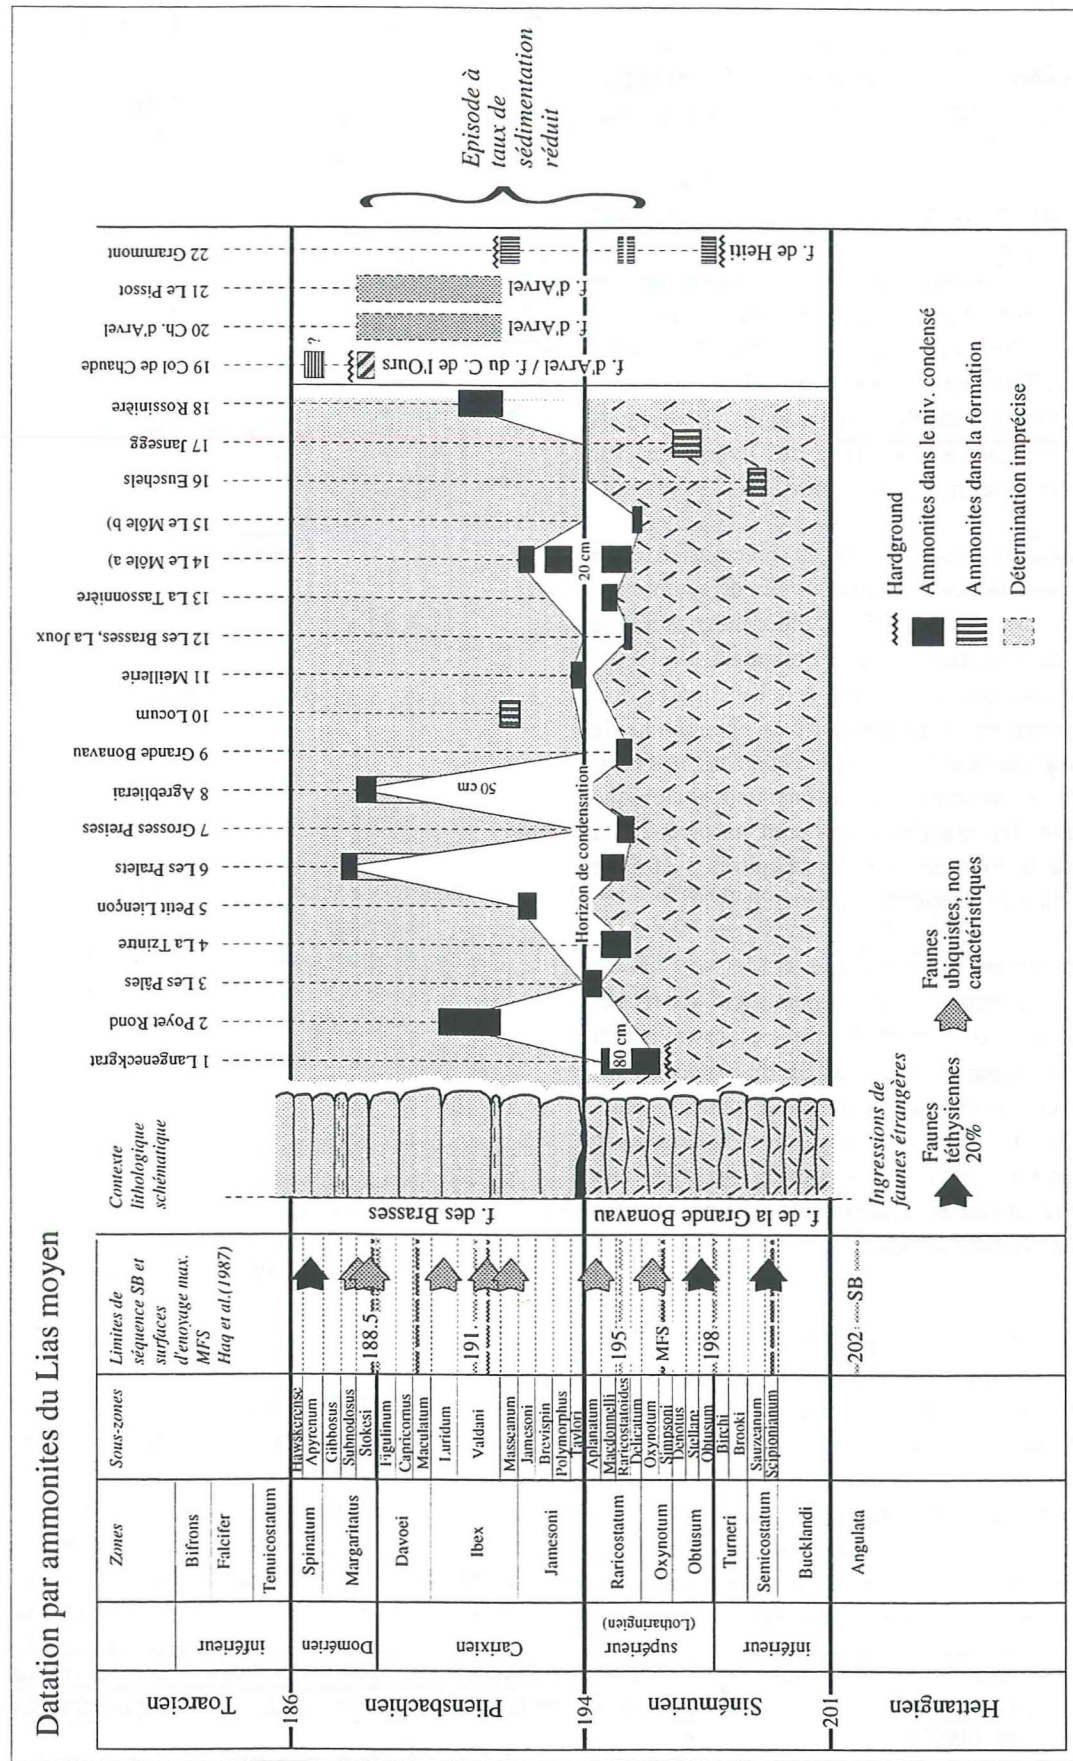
Datation par ammonites du Lias moyen

Toarcien
inférieur
Bifrons
Falcifer
Tenuicostatum

186

Pliensbachien
Domérien
Spinatum
Margaritatus
Hawskerense
Apyrenum
Gibbosus
Subnodosus
Stokesi
Carixien
Davoei
Figulinum
Capricornus
Maculatum
Ibex
Luridum
Valdani
Masseanum
Jamesoni
Jamesoni
Brevispina
Polymorphus
Taylori

194

Sinémurien
supérieur (Lotharingien)
Raricostatum
Aplanatum
Macdonnelli
Raricostatoides
Densinodulum
Oxynotum
Oxynotum
Simpsoni
Denotatus
Obtusum
Stellare
Obtusum
inférieur
Turneri
Birchi
Brooki
Semicostatum
Sauzeanum
Scipionianum
Bucklandi

201

Hettangien
Angulata

Zones
Sous-zones
Limites de séquence SB et surfaces d'ennoyage max. MFS Haq et al.(1987)
188.5
191
195
MFS
198
202 SB

Contexte lithologique schématique
f. des Brasses
f. de la Grande Bonavau

1 Langeneckgrat
2 Poyet Rond
3 Les Pâles
4 La Tzinte
5 Petit Liençon
6 Les Pralets
7 Grosses Preises
8 Argeblerai
9 Grande Bonavau
10 Locum
11 Meillerie
12 Les Brasses, La Joux
13 La Tassonnière
14 Le Môle a)
15 Le Môle b)
16 Euschels
17 Janseggr
18 Rossinière
19 Col de Chaude
20 Ch. d'Arvel
21 Le Pissot
22 Grammont

80 cm
50 cm
20 cm
Horizon de condensation
f. d'Arvel / f. du C. de l'Ours
f. d'Arvel
f. d'Arvel
f. de Heiti
?

Episode à taux de sédimentation réduit

Ingressions de faunes étrangères
Faunes téthysiennes 20%
Faunes ubiquistes, non caractéristiques

Hardground
Ammonites dans le niv. condensé
Ammonites dans la formation
Détermination imprécise